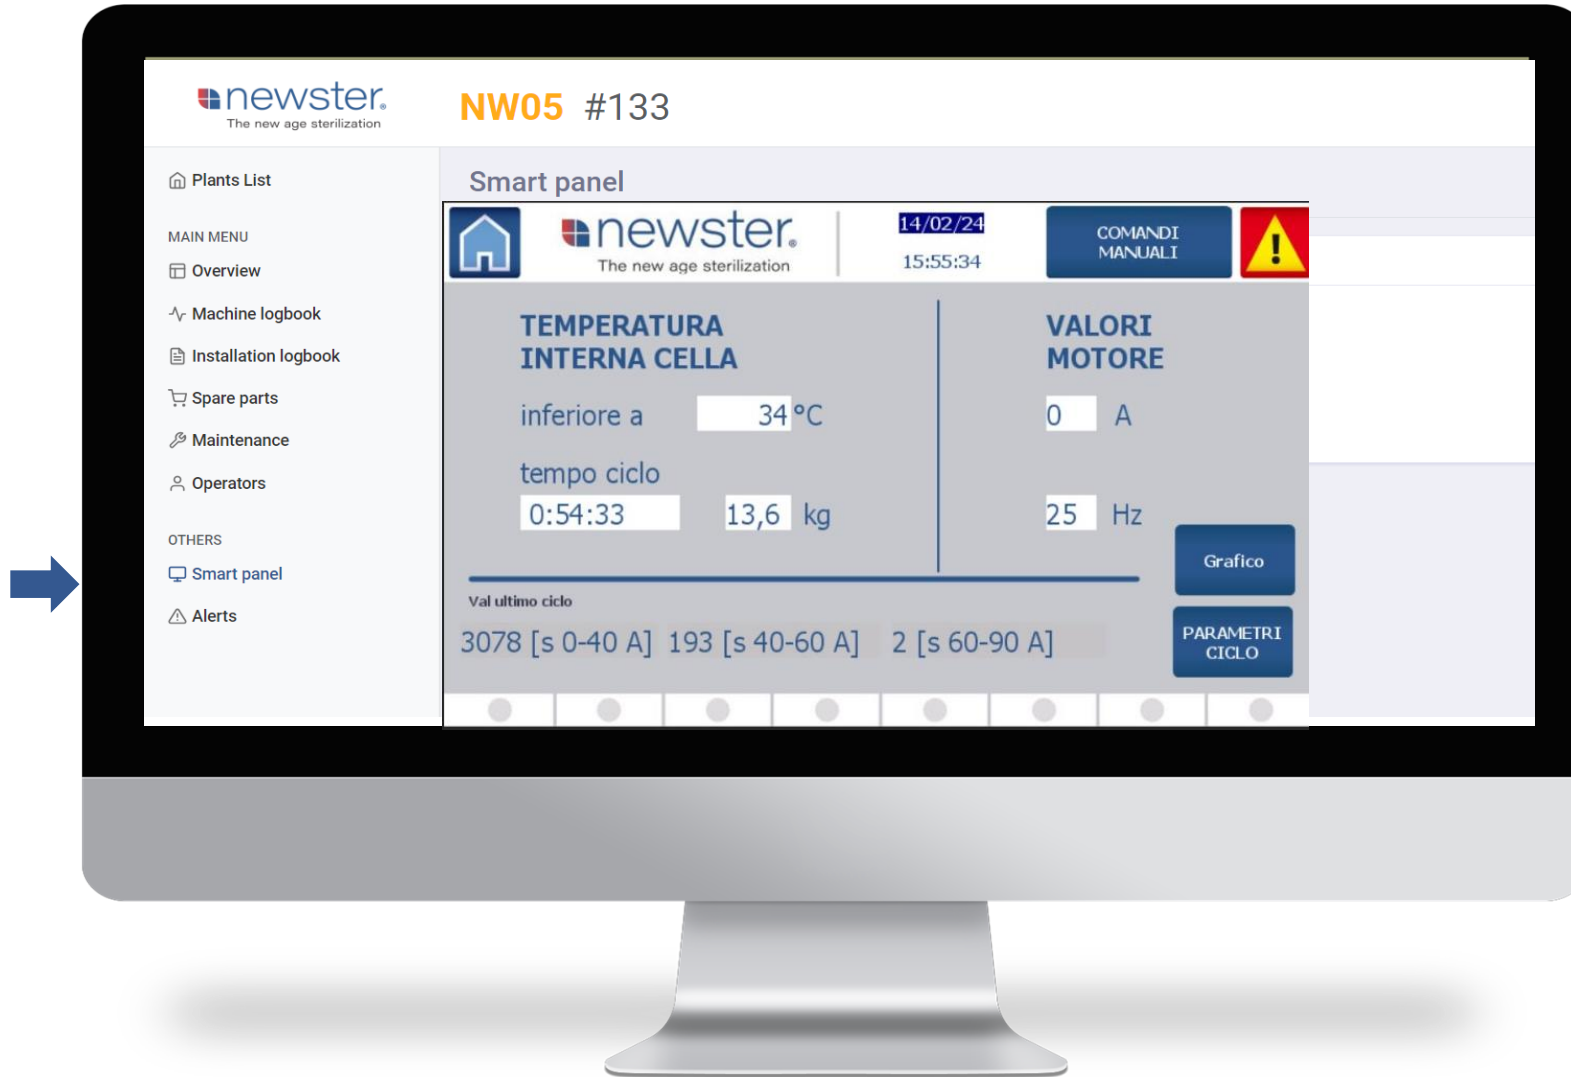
newster
The new age sterilization

NW05 #133

Plants List

MAIN MENU

Overview

Machine logbook

Installation logbook

Spare parts

Maintenance

Operators

OTHERS

Smart panel

Alerts

Smart panel

newster
The new age sterilization

14/02/24
15:55:34

COMANDI MANUALI

!

TEMPERATURA INTERNA CELLA

inferiore a 34 °C

tempo ciclo

0:54:33 13,6 kg

VALORI MOTORE

0 A

25 Hz

Grafico

Val ultimo ciclo

3078 [s 0-40 A] 193 [s 40-60 A] 2 [s 60-90 A]

PARAMETRI CICLO